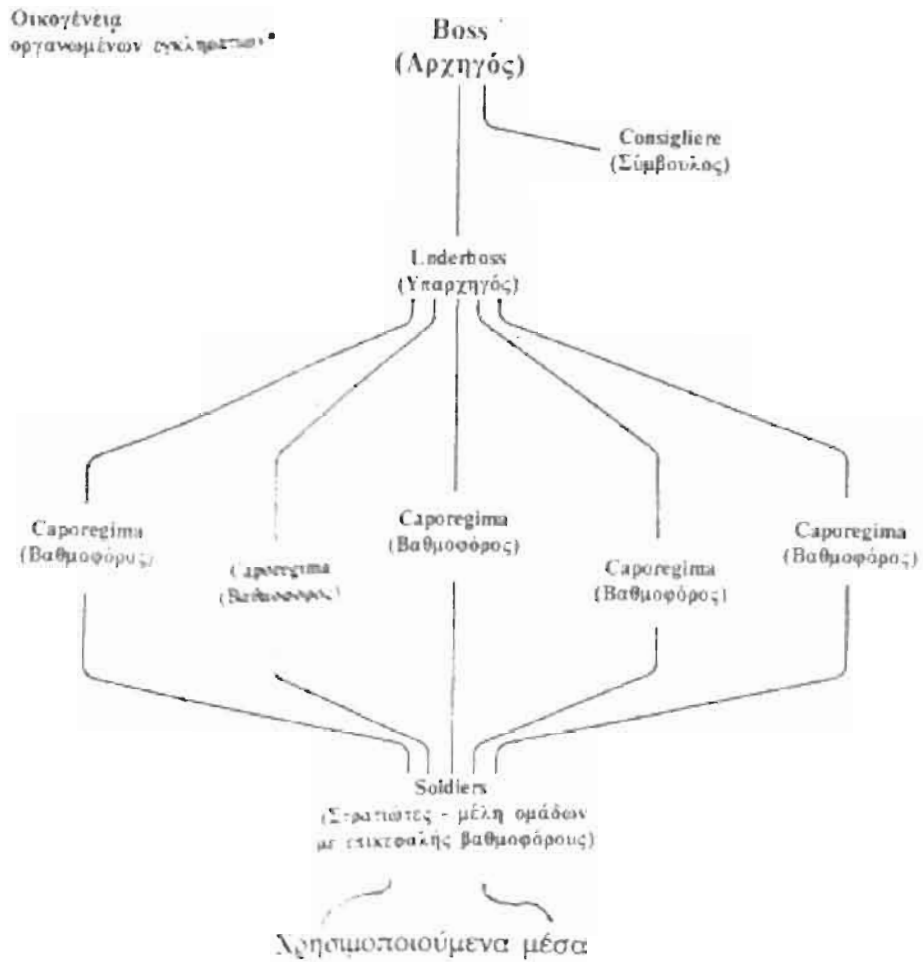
Οικογένεια οργανωμένων εγκληματιών

Boss
(Αρχηγός)

Consigliere
(Σύμβουλος)

Underboss
(Υπαρχηγός)

Caporegima
(Βαθμοφόρος)

Caporegima
(Βαθμοφόρος)

Caporegima
(Βαθμοσόρος)

Caporegima
(Βαθμοφόρος)

Caporegima
(Βαθμοφόρος)

Soldiers
(Στρατιώτες - μέλη ομάδων με επικεφαλής βαθμοφόρους)

Χρησιμοποιούμενα μέσα